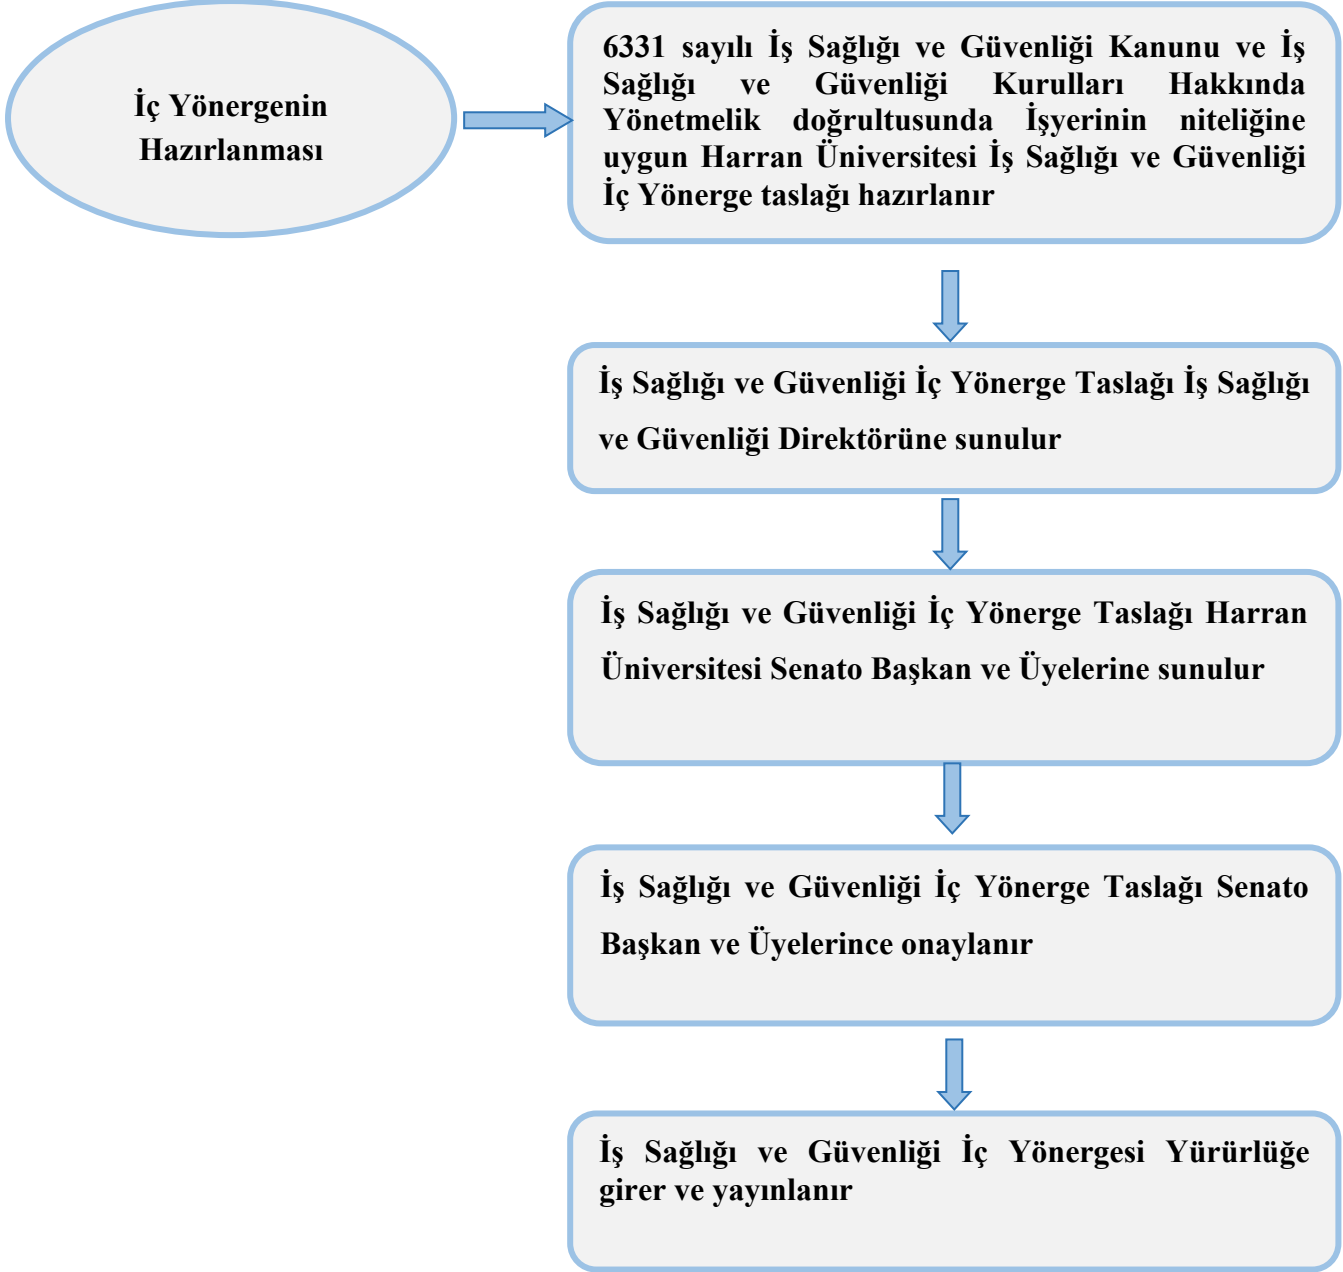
İç Yönergenin Hazırlanması

6331 sayılı İş Sağlığı ve Güvenliği Kanunu ve İş Sağlığı ve Güvenliği Kurulları Hakkında Yönetmelik doğrultusunda İşyerinin niteliğine uygun Harran Üniversitesi İş Sağlığı ve Güvenliği İç Yönerge taslağı hazırlanır

İş Sağlığı ve Güvenliği İç Yönerge Taslağı İş Sağlığı ve Güvenliği Direktörüne sunulur

İş Sağlığı ve Güvenliği İç Yönerge Taslağı Harran Üniversitesi Senato Başkan ve Üyelerine sunulur

İş Sağlığı ve Güvenliği İç Yönerge Taslağı Senato Başkan ve Üyelerince onaylanır

İş Sağlığı ve Güvenliği İç Yönergesi Yürürlüğe girer ve yayınlanır